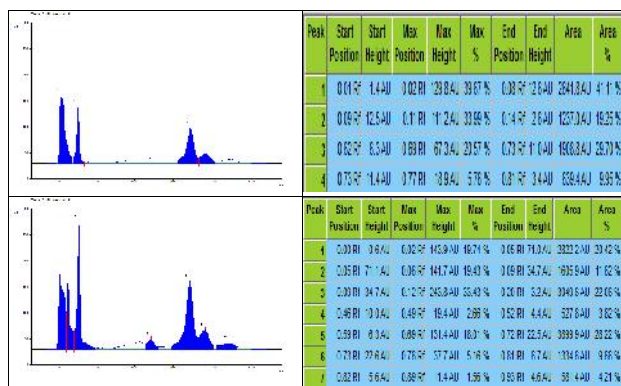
| Peak | Start Position | Start Height | Max Position | Max Height | Max % | End Position | End Height | Area | Area % |
|---|---|---|---|---|---|---|---|---|---|
| 1 | 0.01 Rf | 1.4 AU | 0.02 Rf | 129.8 AU | 39.67 % | 0.08 Rf | 12.6 AU | 2641.8 AU | 41.11 % |
| 2 | 0.09 Rf | 12.5 AU | 0.11 Rf | 112.4 AU | 33.99 % | 0.14 Rf | 2.6 AU | 1237.0 AU | 19.25 % |
| 3 | 0.62 Rf | 8.5 AU | 0.68 Rf | 67.3 AU | 20.57 % | 0.73 Rf | 11.0 AU | 1908.3 AU | 29.70 % |
| 4 | 0.73 Rf | 11.4 AU | 0.77 Rf | 18.9 AU | 5.78 % | 0.81 Rf | 3.4 AU | 639.4 AU | 9.95 % |

| Peak | Start Position | Start Height | Max Position | Max Height | Max % | End Position | End Height | Area | Area % |
|---|---|---|---|---|---|---|---|---|---|
| 1 | 0.00 Rf | 0.6 AU | 0.02 Rf | 145.9 AU | 19.74 % | 0.05 Rf | 71.0 AU | 3822.2 AU | 20.42 % |
| 2 | 0.05 Rf | 71.1 AU | 0.06 Rf | 141.7 AU | 19.43 % | 0.09 Rf | 34.7 AU | 1635.9 AU | 11.62 % |
| 3 | 0.09 Rf | 34.7 AU | 0.12 Rf | 245.8 AU | 33.43 % | 0.20 Rf | 3.2 AU | 3040.6 AU | 22.06 % |
| 4 | 0.46 Rf | 10.0 AU | 0.49 Rf | 19.4 AU | 2.66 % | 0.52 Rf | 4.4 AU | 527.8 AU | 3.82 % |
| 5 | 0.59 Rf | 6.0 AU | 0.66 Rf | 131.4 AU | 18.01 % | 0.72 Rf | 22.5 AU | 3899.9 AU | 28.22 % |
| 6 | 0.73 Rf | 22.4 AU | 0.76 Rf | 37.7 AU | 5.16 % | 0.81 Rf | 6.7 AU | 1334.6 AU | 9.66 % |
| 7 | 0.82 Rf | 5.6 AU | 0.88 Rf | 1.4 AU | 1.56 % | 0.93 Rf | 4.6 AU | 581.4 AU | 4.21 % |